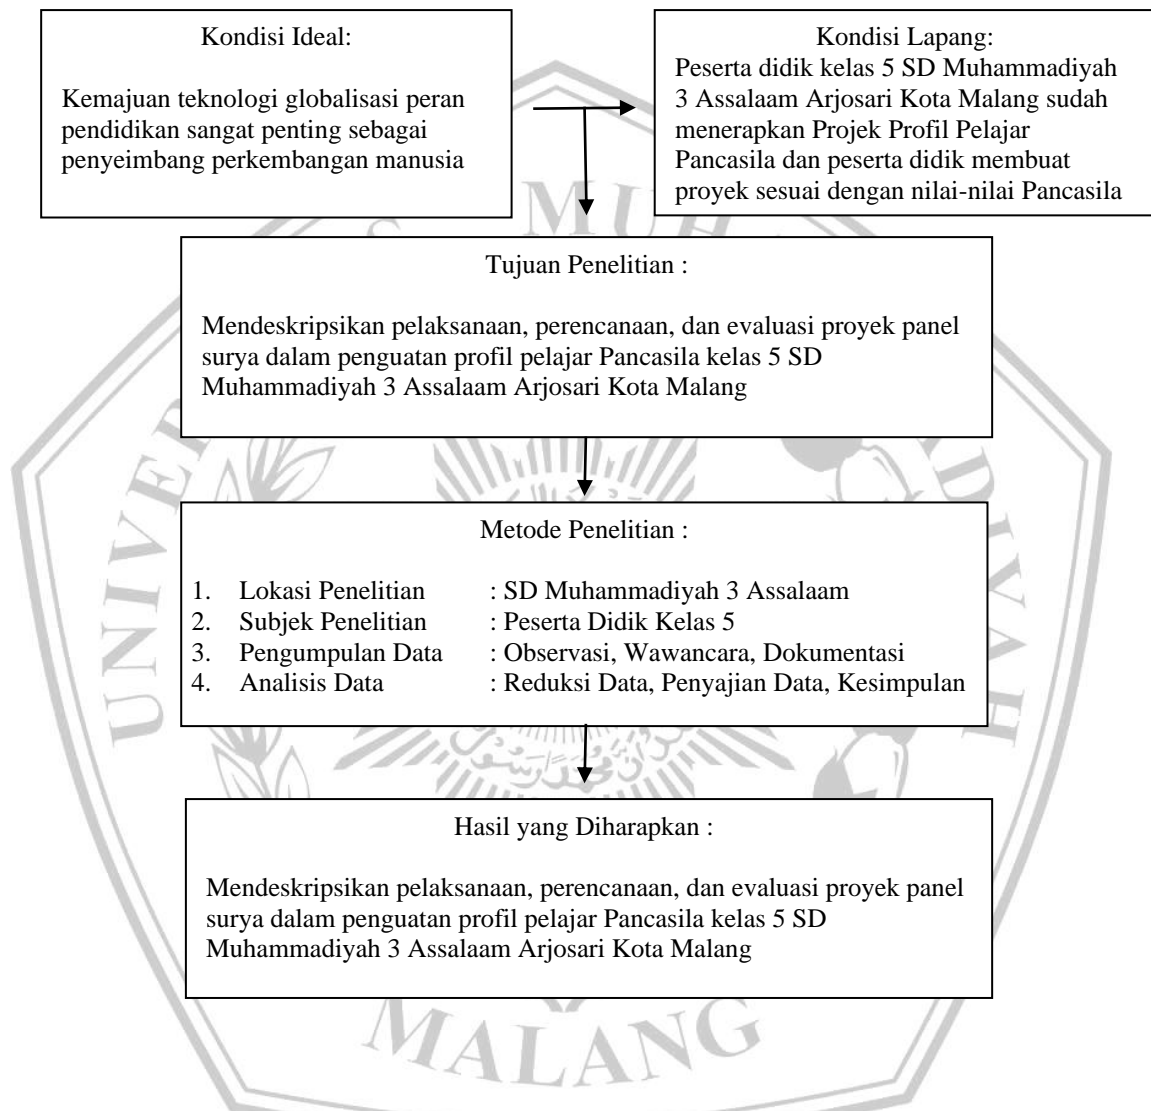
Kondisi Ideal:

Kemajuan teknologi globalisasi peran pendidikan sangat penting sebagai penyeimbang perkembangan manusia

Kondisi Lapang:
Peserta didik kelas 5 SD Muhammadiyah 3 Assalaam Arjosari Kota Malang sudah menerapkan Projek Profil Pelajar Pancasila dan peserta didik membuat proyek sesuai dengan nilai-nilai Pancasila

Tujuan Penelitian :

Mendeskripsikan pelaksanaan, perencanaan, dan evaluasi proyek panel surya dalam penguatan profil pelajar Pancasila kelas 5 SD Muhammadiyah 3 Assalaam Arjosari Kota Malang

Metode Penelitian :

1. Lokasi Penelitian : SD Muhammadiyah 3 Assalaam
2. Subjek Penelitian : Peserta Didik Kelas 5
3. Pengumpulan Data : Observasi, Wawancara, Dokumentasi
4. Analisis Data : Reduksi Data, Penyajian Data, Kesimpulan

Hasil yang Diharapkan :

Mendeskripsikan pelaksanaan, perencanaan, dan evaluasi proyek panel surya dalam penguatan profil pelajar Pancasila kelas 5 SD Muhammadiyah 3 Assalaam Arjosari Kota Malang

MALANG